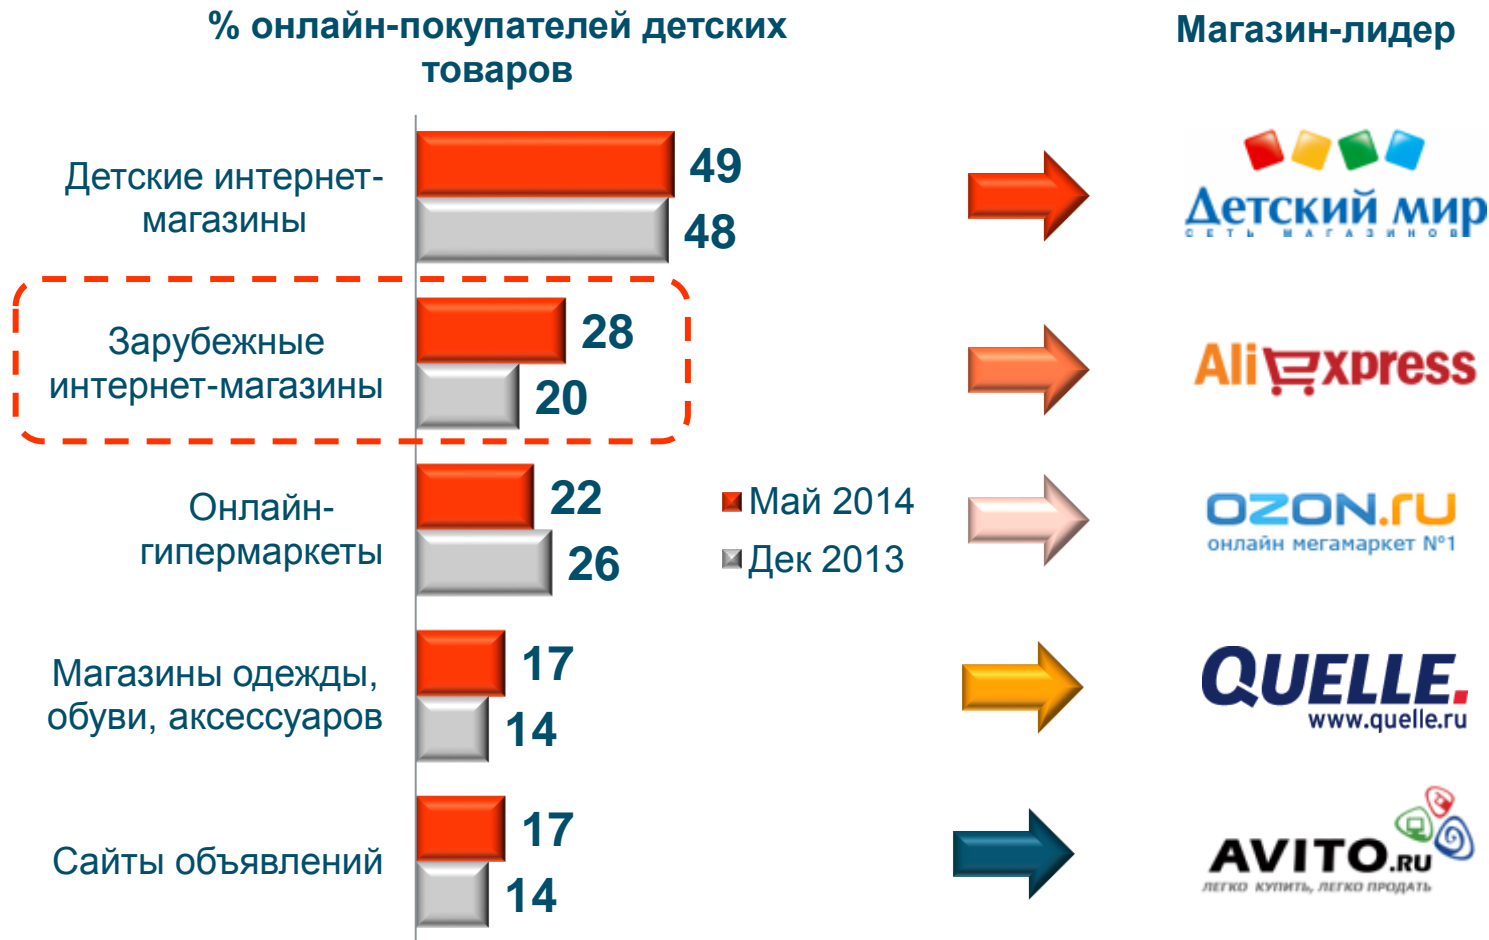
% онлайн-покупателей детских товаров

Магазин-лидер

| | Май 2014 | Дек 2013 |
|---|---|---|
| Детские интернет-магазины | 49 | 48 |
| Зарубежные интернет-магазины | 28 | 20 |
| Онлайн-гипермаркеты | 22 | 26 |
| Магазины одежды, обуви, аксессуаров | 17 | 14 |
| Сайты объявлений | 17 | 14 |

Май 2014
Дек 2013

Детский мир
СЕТЬ МАГАЗИНОВ

AliExpress

OZON.ru
онлайн мегамаркет №1

QUELLE.
www.quelle.ru

AVITO.RU
ЛЕГКО КУПИТЬ, ЛЕГКО ПРОДАТЬ